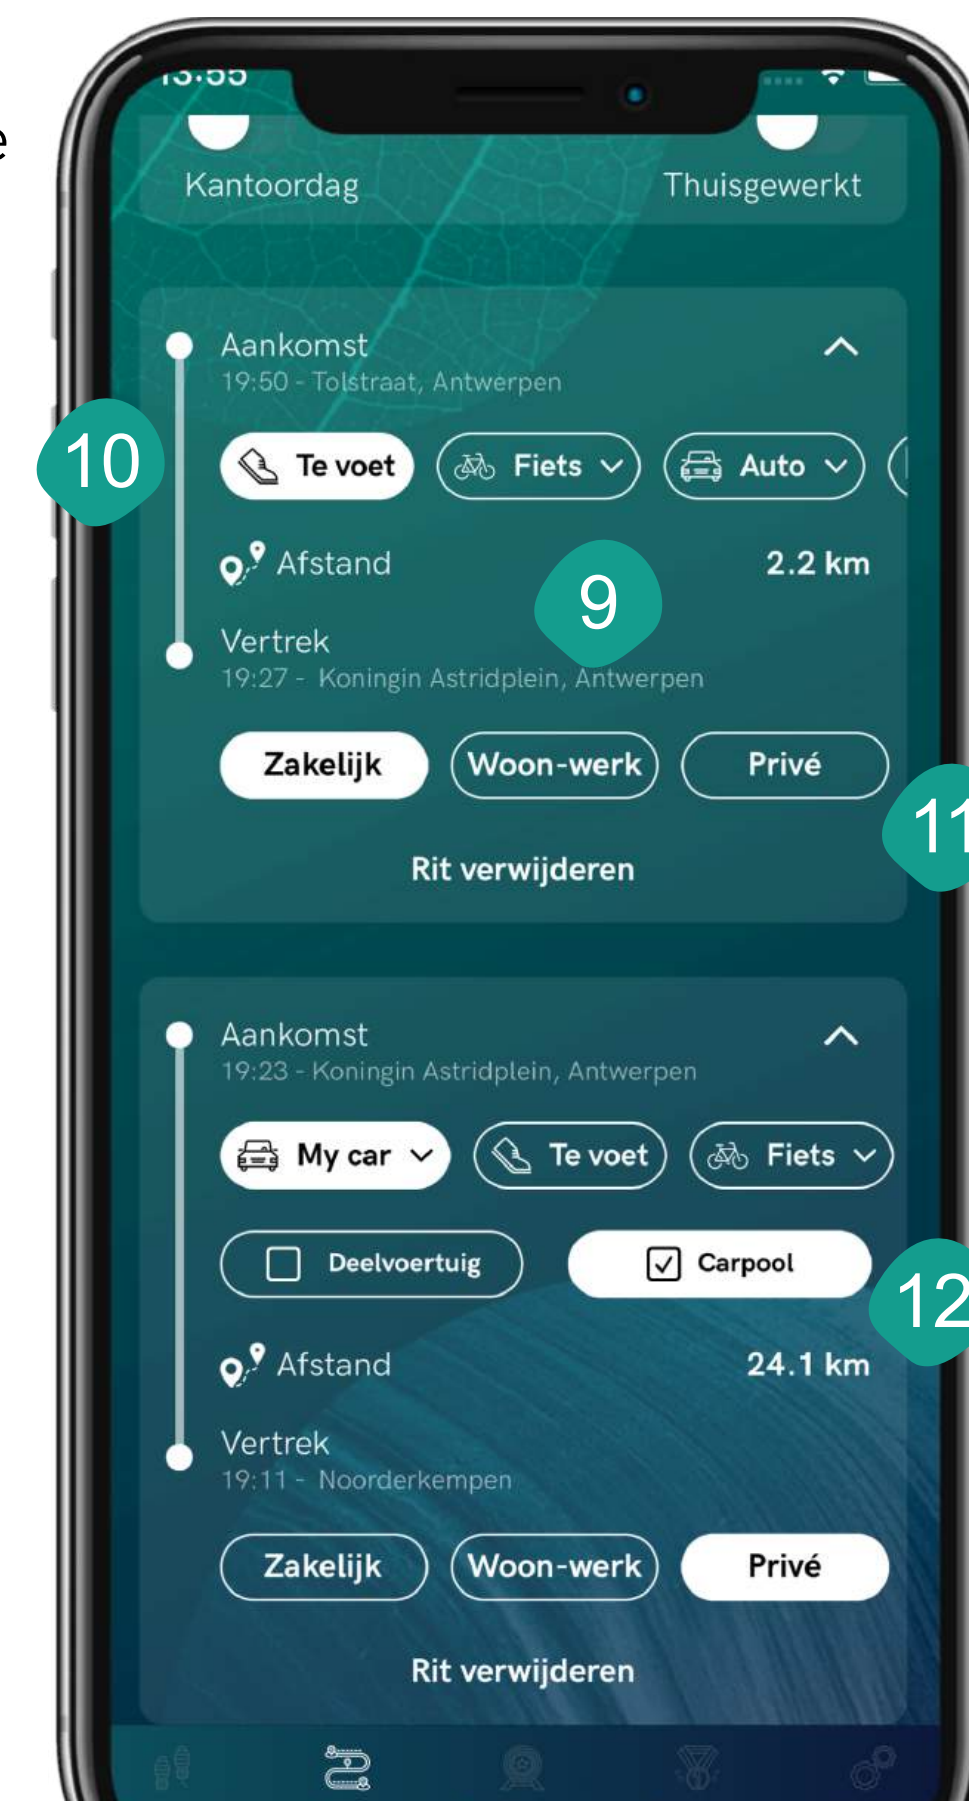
13:55

Kantoordag

Thuisgewerkt

Aankomst
19:50 - Tolstraat, Antwerpen

10

Te voet

Fiets

Auto

Afstand

2.2 km

9

Vertrek
19:27 - Koningin Astridplein, Antwerpen

Zakelijk

Woon-werk

Privé

11

Rit verwijderen

Aankomst
19:23 - Koningin Astridplein, Antwerpen

My car

Te voet

Fiets

Deelvoertuig

Carpool

12

Afstand

24.1 km

Vertrek
19:11 - Noorderkempen

Zakelijk

Woon-werk

Privé

Rit verwijderen